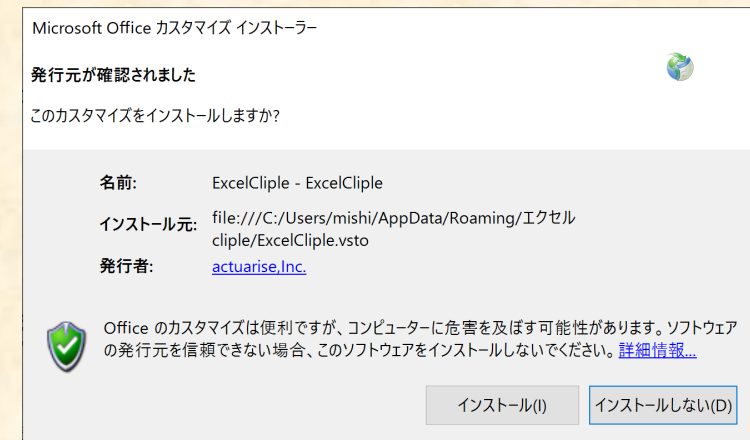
Microsoft Office カスタマイズ インストーラー

発行元が確認されました

このカスタマイズをインストールしますか?

| | |
|---|---|
| 名前: | ExcelCliple - ExcelCliple |
| インストール元: | file:///C:/Users/mishi/AppData/Roaming/エクセルcliple/ExcelCliple.vsto |
| 発行者: | actuarise,Inc. |

Office のカスタマイズは便利ですが、コンピューターに危害を及ぼす可能性があります。ソフトウェアの発行元を信頼できない場合、このソフトウェアをインストールしないでください。詳細情報...

インストール(I)

インストールしない(D)